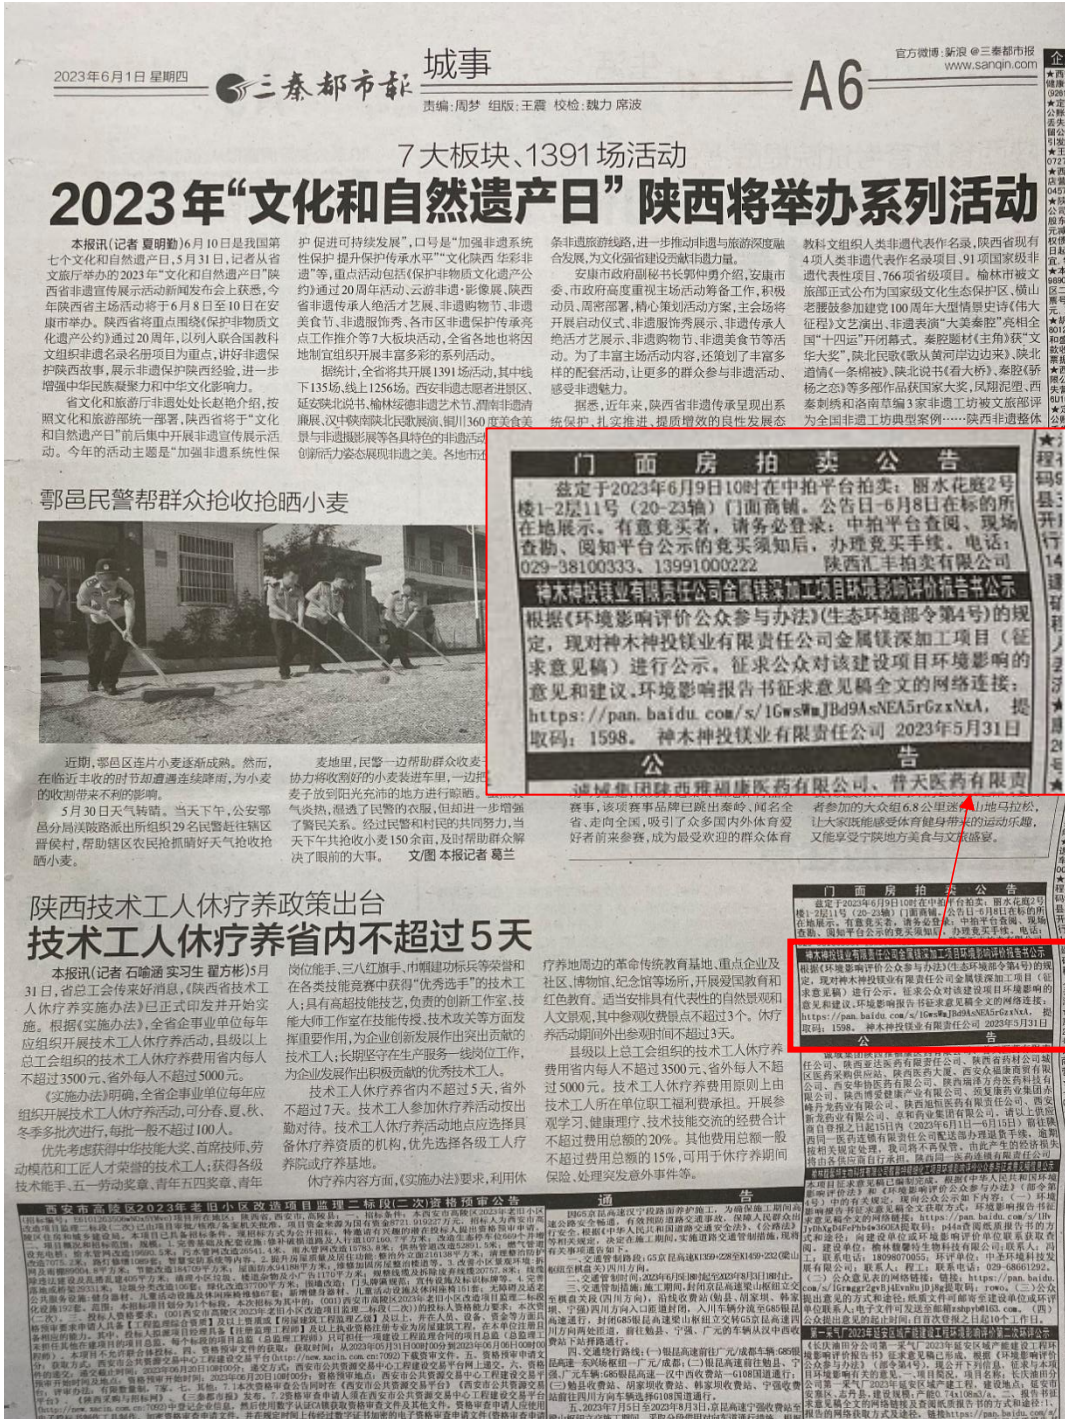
2023年6月1日 星期四　三秦都市報　城事　责编：周梦 组版：王震 校给：魏力 席波　A6　官方微博：新浪@三秦都市报 www.sanqin.com

7大板块、1391场活动
2023年"文化和自然遗产日" 陕西将举办系列活动

本报讯(记者 夏明勤)6月10日是我国第七个文化和自然遗产日，5月31日，记者从省文旅厅举办的2023年"文化和自然遗产日"陕西省非遗宣传展示活动新闻发布会上获悉，今年陕西省主场活动将于6月8日至10日在安康市举办。陕西省将重点围绕《保护非物质文化遗产公约》通过20周年，以列入联合国教科文组织非遗名录名册项目为重点，讲好非遗保护陕西故事，展示非遗保护陕西经验，进一步增强中华民族凝聚力和中华文化影响力。

省文化和旅游厅非遗处处长赵艳介绍，按照文化和旅游部统一部署，陕西省将于"文化和自然遗产日"前后集中开展非遗宣传展示活动。今年的活动主题是"加强非遗系统性保护 促进可持续发展"，口号是"加强非遗系统性保护 提升保护传承水平""文化陕西 华彩非遗"等，重点活动包括《保护非物质文化遗产公约》通过20周年活动、云游非遗·影像展、陕西省非遗传承人绝活才艺展、非遗购物节、非遗美食节、非遗服饰秀、各市区非遗保护传承亮点工作推介等7大板块活动，全省各地也将因地制宜组织开展丰富多彩的系列活动。

据统计，全省将开展1391场活动，其中线下135场、线上1256场。西安非遗志愿者进景区、延安陕北说书、榆林绥德非遗艺术节、渭南非遗进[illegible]、汉中陕南民歌展演、铜川360度美食美景与非遗摄影展等各具特色的非遗活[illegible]创新活力姿态展现非遗之美。各地市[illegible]

条非遗旅游线路，进一步推动非遗与旅游深度融合发展，为文化强省建设贡献非遗力量。

安康市政府副秘书长郭仲勇介绍，安康市委、市政府高度重视主场活动筹备工作，积极动员、周密部署，精心策划活动方案，主会场将开展启动仪式、非遗服饰秀展示、非遗传承人绝活才艺展示、非遗购物节、非遗美食节等活动。为了丰富主场活动内容，还策划了丰富多样的配套活动，让更多的群众参与非遗活动、感受非遗魅力。

据悉，近年来，陕西省非遗传承呈现出系统保护、扎实推进、提质增效的良性发展态

教科文组织人类非遗代表作名录，陕西省现有4项人类非遗代表作名录项目、91项国家级非遗代表性项目、766项省级项目。榆林市被文旅部正式公布为国家级文化生态保护区，横山老腰鼓参加建党100周年大型情景史诗《伟大征程》文艺演出、非遗表演"大美秦腔"亮相全国"十四运"开闭幕式。秦腔题材《主角》获"文华大奖"，陕北民歌《歌从黄河岸边来》、陕北道情《一条棉被》、陕北说书《看大桥》、秦腔《骄杨之恋》等多部作品获国家大奖，凤翔泥塑、西秦刺绣和洛南草编3家非遗工坊被文旅部评为全国非遗工坊典型案例……陕西非遗整体

门面房拍卖公告
兹定于2023年6月9日10时在中拍平台拍卖：丽水花庭2号楼1-2层11号（20-23轴）门面商铺。公告日-6月8日在标的所在地展示。有意竞买者，请务必登录：中拍平台查阅、现场查勘、阅知平台公示的竞买须知后，办理竞买手续。电话：029-38100333、13991000222　陕西汇丰拍卖有限公司

神木神投镁业有限责任公司金属镁深加工项目环境影响评价报告书公示
根据《环境影响评价公众参与办法》(生态环境部令第4号)的规定，现对神木神投镁业有限责任公司金属镁深加工项目（征求意见稿）进行公示，征求公众对该建设项目环境影响的意见和建议。环境影响报告书征求意见稿全文的网络连接：https://pan.baidu.com/s/1GwsWmJBd9AsNEA5rGzxNxA，提取码：1598。神木神投镁业有限责任公司 2023年5月31日

公告
诚慧集团陕西雅相康医药有限公司、昔天医药有限责

鄠邑民警帮群众抢收抢晒小麦

近期，鄠邑区连片小麦逐渐成熟。然而，在临近丰收的时节却遭遇连续降雨，为小麦的收割带来不利的影响。

5月30日天气转晴。当天下午，公安鄠邑分局渭丰派出所组织29名民警赶往辖区晋侯村，帮助辖区农民抢抓晴好天气抢收抢晒小麦。

麦地里，民警一边帮助群众收麦，协力将收割好的小麦装进车里，一边把麦子放到阳光充沛的地方进行晾晒。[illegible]气炎热，汗水浸透了民警的衣服，但却进一步增强了警民关系。经过民警和村民的共同努力，当天下午共抢收小麦150余亩，及时帮助群众解决了眼前的大事。　文图 本报记者 葛三

赛事，该项赛事品牌已跳出秦岭、闻名全省、走向全国，吸引了众多国内外体育爱好者前来参赛，成为最受欢迎的群众体育

者参加的大众组6.8公里迷你马拉松，让大家既能感受体育健身带来的运动乐趣，又能享受陕陕西美食与文旅盛宴。

陕西技术工人休疗养政策出台
技术工人休疗养省内不超过5天

本报讯(记者 石瑜涵 实习生 翟方彬)5月31日，省总工会传来好消息，《陕西省技术工人休疗养实施办法》已正式印发并开始实施。根据《实施办法》，全省企事业单位每年应组织开展技术工人休疗养活动，县级以上总工会组织的技术工人休疗养费用省内每人不超过3500元、省外每人不超过5000元。

《实施办法》明确，全省企事业单位每年应组织开展技术工人休疗养活动，可分春、夏、秋、冬季多批次进行，每批一般不超过100人。

优先考虑获得中华技能大奖、首席技师、劳动模范和工匠人才荣誉的技术工人；获得各级技术能手、五一劳动奖章、青年五四奖章、青年

岗位能手、三八红旗手、巾帼建功标兵等荣誉和在各类技能竞赛中获得"优秀选手"的技术工人；具有高超技能技艺、负责的创新工作室、技能大师工作室在技能传授、技术攻关等方面发挥重要作用，为企业创新发展作出突出贡献的技术工人；长期坚守在生产服务一线岗位工作，为企业发展作出积极贡献的优秀技术工人。

技术工人休疗养省内不超过5天，省外不超过7天。技术工人参加休疗养活动按出勤对待。技术工人休疗养活动地点应选择具备休疗养资质的机构，优先选择各级工人疗养院或疗养基地。

休疗养内容方面，《实施办法》要求，利用休

疗养地周边的革命传统教育基地、重点企业及社区、博物馆、纪念馆等场所，开展爱国教育和红色教育。适当安排具有代表性的自然景观和人文景观，其中参观游览景点不超过3个。休疗养活动期间外出参观时间不超过3天。

县级以上总工会组织的技术工人休疗养费用省内每人不超过3500元、省外每人不超过5000元。技术工人休疗养费用原则上由技术工人所在单位职工福利费承担。开展参观学习、健康理疗、技术技能交流的经费合计不超过费用总额的20%。其他费用总额一般不超过费用总额的15%，可用于休疗养期间保险、处理突发意外事件等。

西安市高新区2023年老旧小区改造项目监理二标段(二次)资格预审公告

通　告

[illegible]